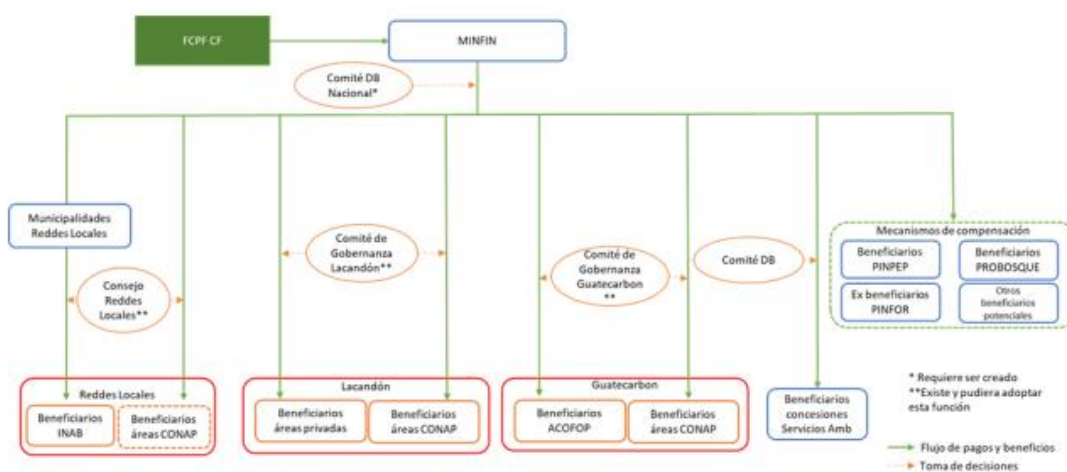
FCPF CF

MINFIN

Comité DB Nacional*

Municipalidades Reddes Locales

Consejo Reddes Locales**

Comité de Gobernanza Lacandón**

Comité de Gobernanza Guatecarbon **

Comité DB

Mecanismos de compensación

Beneficiarios PINPEP

Beneficiarios PROBOSQUE

Ex beneficiarios PINFOR

Otros beneficiarios potenciales

Reddes Locales

Beneficiarios INAB

Beneficiarios áreas CONAP

Lacandón

Beneficiarios áreas privadas

Beneficiarios áreas CONAP

Guatecarbon

Beneficiarios ACOFOP

Beneficiarios áreas CONAP

Beneficiarios concesiones Servicios Amb

* Requiere ser creado
**Existe y pudiera adoptar esta función

Flujo de pagos y beneficios
Toma de decisiones